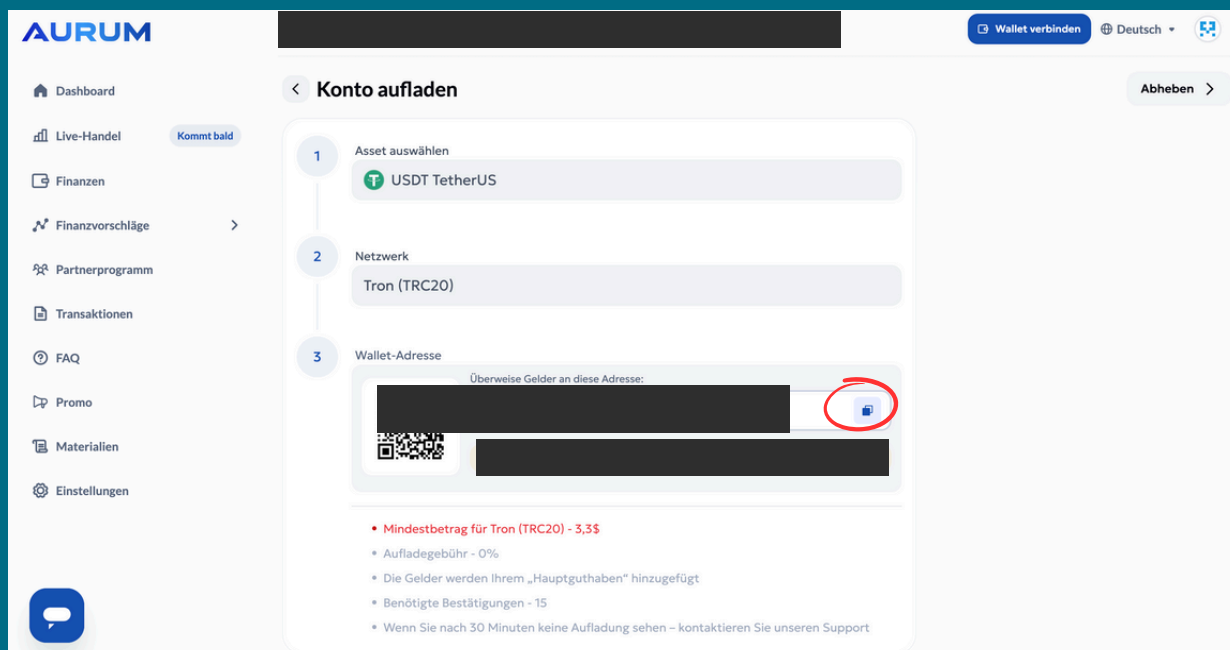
AURUM

Wallet verbinden
Deutsch

Dashboard
Live-Handel
Kommt bald
Finanzen
Finanzvorschläge
Partnerprogramm
Transaktionen
FAQ
Promo
Materialien
Einstellungen

Konto aufladen

Abheben

1
Asset auswählen
USDT TetherUS

2
Netzwerk
Tron (TRC20)

3
Wallet-Adresse
Überweise Gelder an diese Adresse:
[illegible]
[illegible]

• Mindestbetrag für Tron (TRC20) - 3,3$
• Aufladegebühr - 0%
• Die Gelder werden Ihrem „Hauptguthaben" hinzugefügt
• Benötigte Bestätigungen - 15
• Wenn Sie nach 30 Minuten keine Aufladung sehen – kontaktieren Sie unseren Support